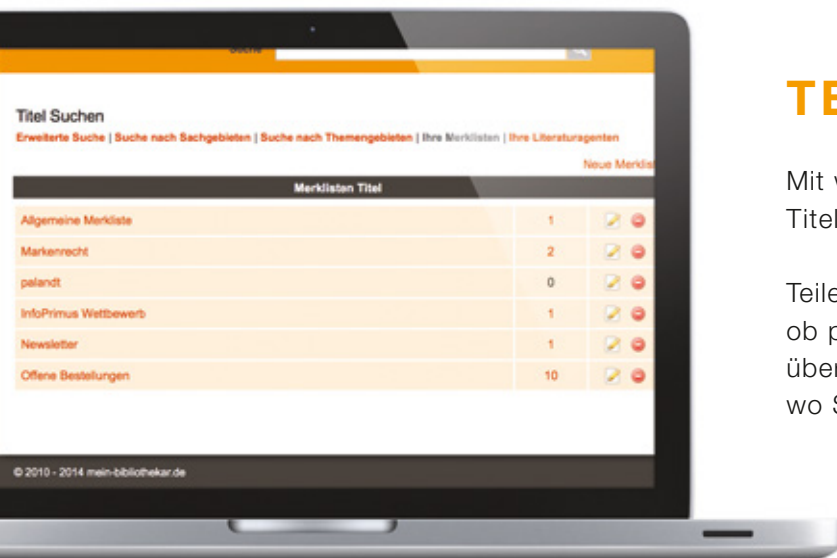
Suche

Titel Suchen

Erweiterte Suche | Suche nach Sachgebieten | Suche nach Themengebieten | Ihre Merklisten | Ihre Literaturagenten

Neue Merklis

| Merklisten Titel | | |
|---|---|---|
| Allgemeine Merkliste | 1 | |
| Markenrecht | 2 | |
| palandt | 0 | |
| InfoPrimus Wettbewerb | 1 | |
| Newsletter | 1 | |
| Offene Bestellungen | 10 | |

© 2010 - 2014 mein-bibliothekar.de

TE

Mit
Titel

Teile
ob p
übe
wo S